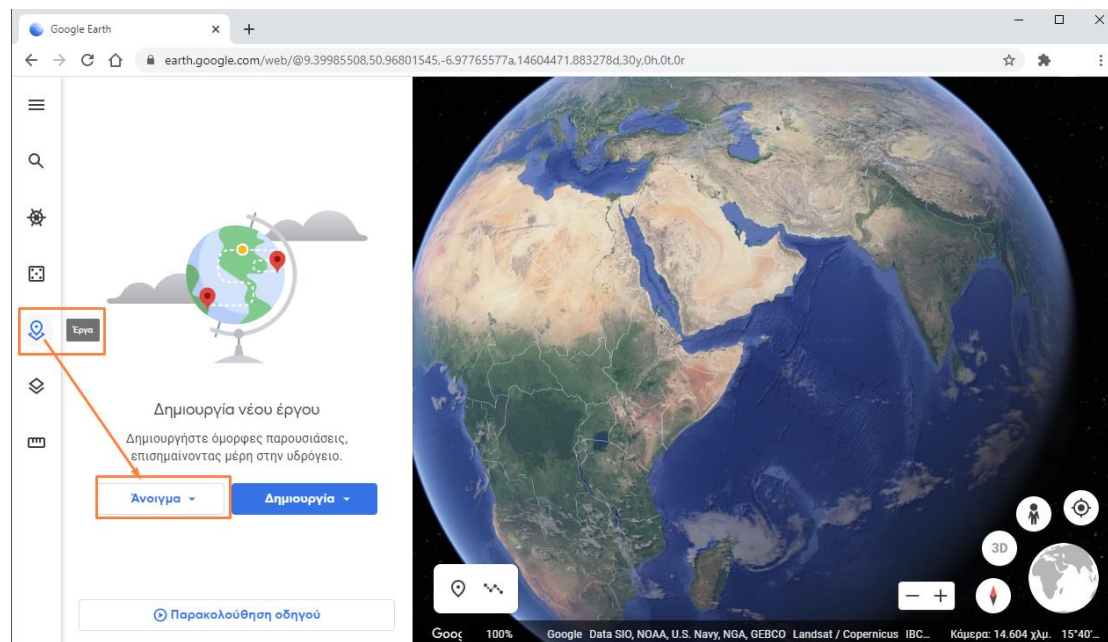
Google Earth

earth.google.com/web/@9.39985508,50.96801545,-6.97765577a,14604471.883278d,30y,0h,0t,0r

Έργα

Δημιουργία νέου έργου

Δημιουργήστε όμορφες παρουσιάσεις, επισημαίνοντας μέρη στην υδρόγειο.

Άνοιγμα

Δημιουργία

Παρακολούθηση οδηγού

3D

Goo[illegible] 100% Google Data SIO, NOAA, U.S. Navy, NGA, GEBCO Landsat / Copernicus IBC... Κάμερα: 14.604 χλμ. 15°40'...